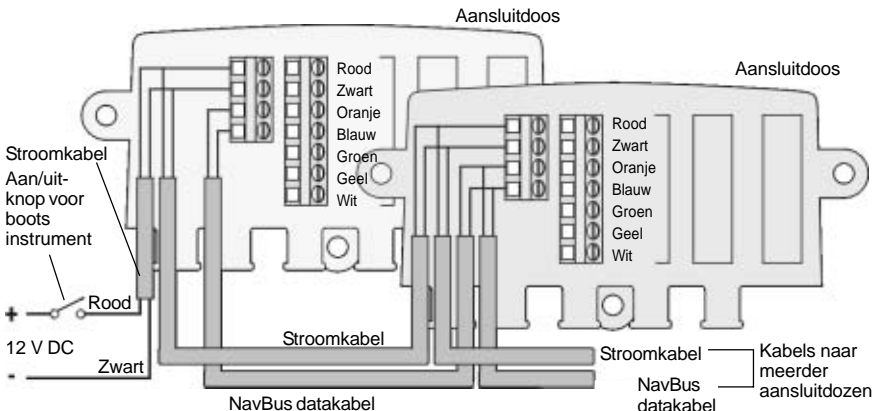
Aansluitdoos

Aansluitdoos

Rood
Zwart
Oranje
Blauw
Groen
Geel
Wit

Rood
Zwart
Oranje
Blauw
Groen
Geel
Wit

Stroomkabel

Aan/uitknop voor boots instrument

+

Rood

12 V DC

-

Zwart

Stroomkabel

Stroomkabel

NavBus datakabel

Kabels naar meerder aansluitdozen

NavBus datakabel